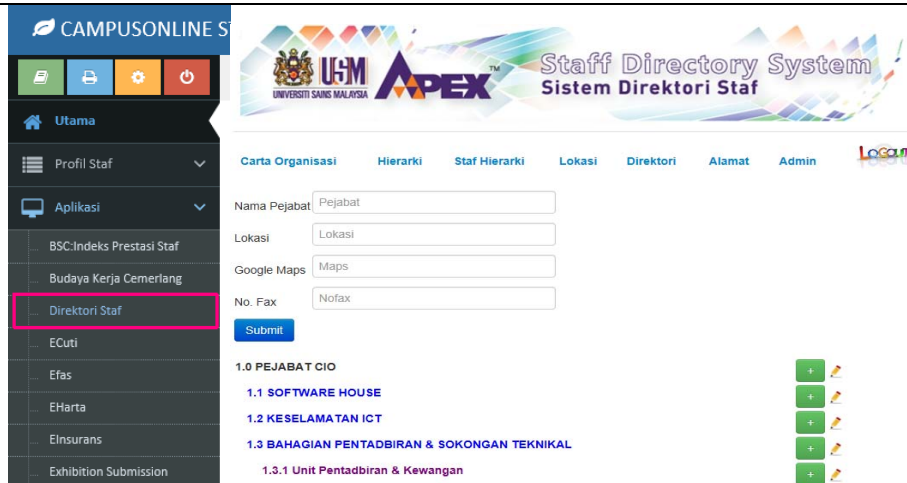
CAMPUSONLINE S

Utama

Profil Staf

Aplikasi

BSC:Indeks Prestasi Staf

Budaya Kerja Cemerlang

Direktori Staf

ECuti

Efas

EHarta

EInsurans

Exhibition Submission

USM UNIVERSITI SAINS MALAYSIA APEX TM

Staff Directory System
Sistem Direktori Staf

Carta Organisasi | Hierarki | Staf Hierarki | Lokasi | Direktori | Alamat | Admin | Logout

Nama Pejabat Pejabat

Lokasi Lokasi

Google Maps Maps

No. Fax Nofax

Submit

1.0 PEJABAT CIO +

1.1 SOFTWARE HOUSE +

1.2 KESELAMATAN ICT +

1.3 BAHAGIAN PENTADBIRAN & SOKONGAN TEKNIKAL +

1.3.1 Unit Pentadbiran & Kewangan +